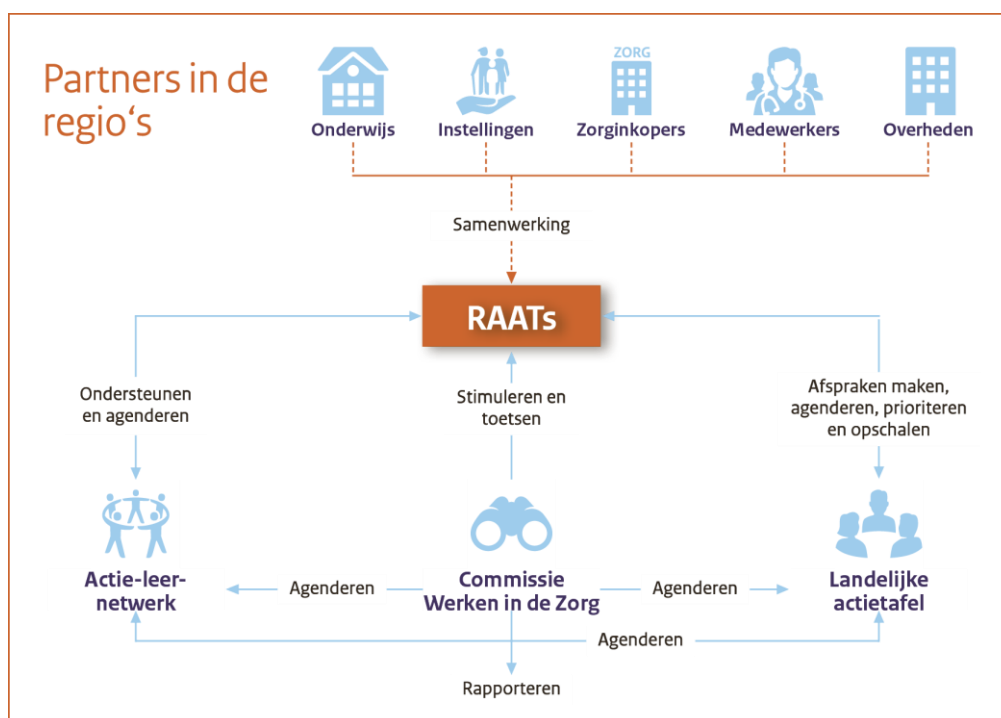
Partners in de regio‘s

ZORG

Onderwijs

Instellingen

Zorginkopers

Medewerkers

Overheden

Samenwerking

RAATs

Ondersteunen en agenderen

Stimuleren en toetsen

Afspraken maken, agenderen, prioriteren en opschalen

Actie-leer-netwerk

Agenderen

Commissie Werken in de Zorg

Agenderen

Landelijke actietafel

Agenderen

Rapporteren